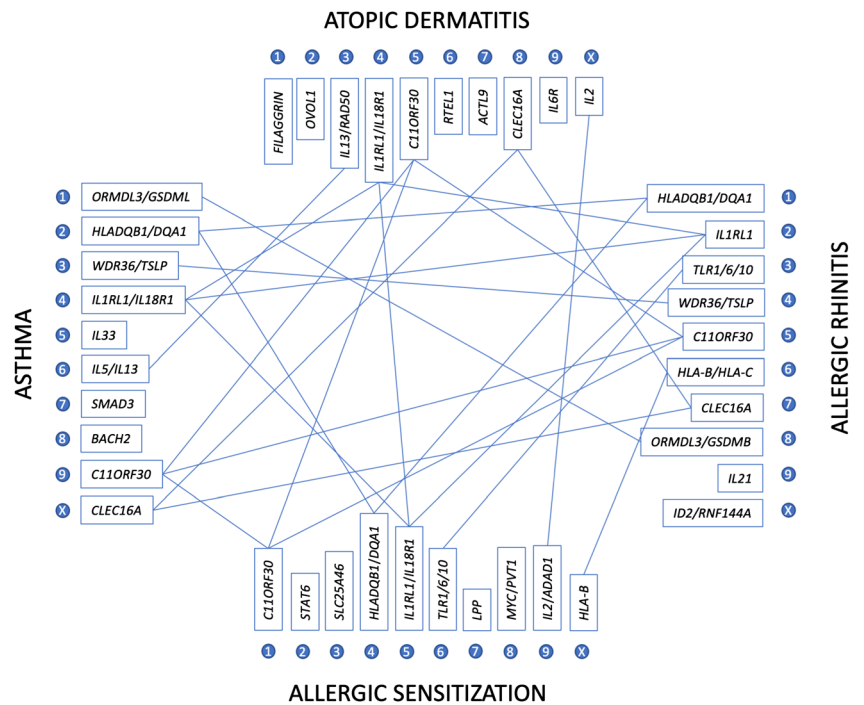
ATOPIC DERMATITIS

1 FILAGGRIN
2 OVOL1
3 IL13/RAD50
4 IL1RL1/IL18R1
5 C11ORF30
6 RTEL1
7 ACTL9
8 CLEC16A
9 IL6R
X IL2

ASTHMA

1 ORMDL3/GSDML
2 HLADQB1/DQA1
3 WDR36/TSLP
4 IL1RL1/IL18R1
5 IL33
6 IL5/IL13
7 SMAD3
8 BACH2
9 C11ORF30
X CLEC16A

ALLERGIC RHINITIS

1 HLADQB1/DQA1
2 IL1RL1
3 TLR1/6/10
4 WDR36/TSLP
5 C11ORF30
6 HLA-B/HLA-C
7 CLEC16A
8 ORMDL3/GSDMB
9 IL21
X ID2/RNF144A

C11ORF30
STAT6
SLC25A46
HLADQB1/DQA1
IL1RL1/IL18R1
TLR1/6/10
LPP
MYC/PVT1
IL2/ADAD1
HLA-B

1 2 3 4 5 6 7 8 9 X

ALLERGIC SENSITIZATION